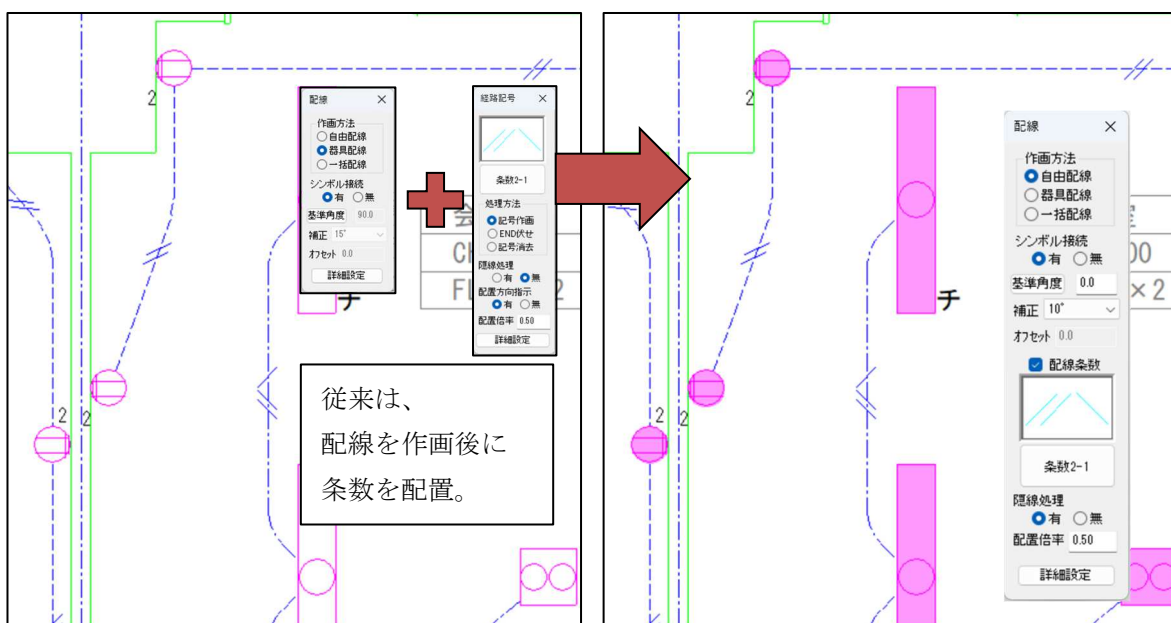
2

配線 ✕
作画方法
○自由配線
●器具配線
○一括配線
シンボル接続
●有 ○無
基準角度 90.0
補正 15°
オフセット 0.0
詳細設定

経路記号 ✕
条数2-1
処理方法
●記号作画
○END伏せ
○記号消去
隠線処理
○有 ●無
配置方向指示
●有 ○無
配置倍率 0.50
詳細設定

会
CI
FL 2
チ

従来は、
配線を作画後に
条数を配置。

2
2
2

2
配線 ✕
作画方法
●自由配線
○器具配線
○一括配線
シンボル接続
●有 ○無
基準角度 0.0
補正 10°
オフセット 0.0
☑ 配線条数
条数2-1
隠線処理
●有 ○無
配置倍率 0.50
詳細設定

チ
00
×2
2
2